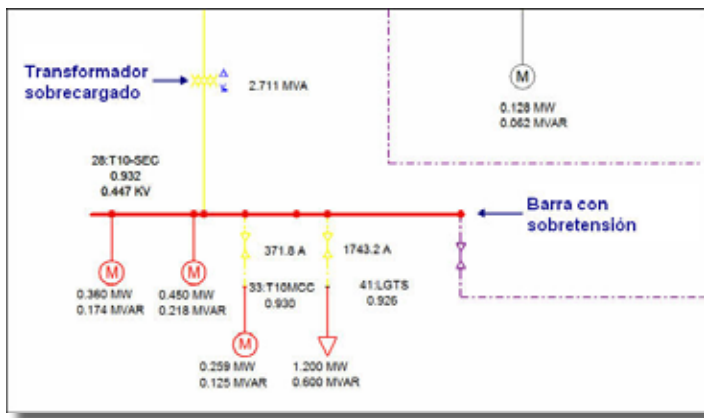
Transformador sobrecargado

2.711 MVA

M

0.128 MW
0.062 MVAR

28:T10-SEC
0.932
0.447 KV

Barra con sobretensión

371.8 A

1743.2 A

M

M

0.360 MW
0.174 MVAR

0.450 MW
0.218 MVAR

33:T10MCC
0.930

41:LGTS
0.926

M

0.259 MW
0.125 MVAR

1.200 MW
0.600 MVAR